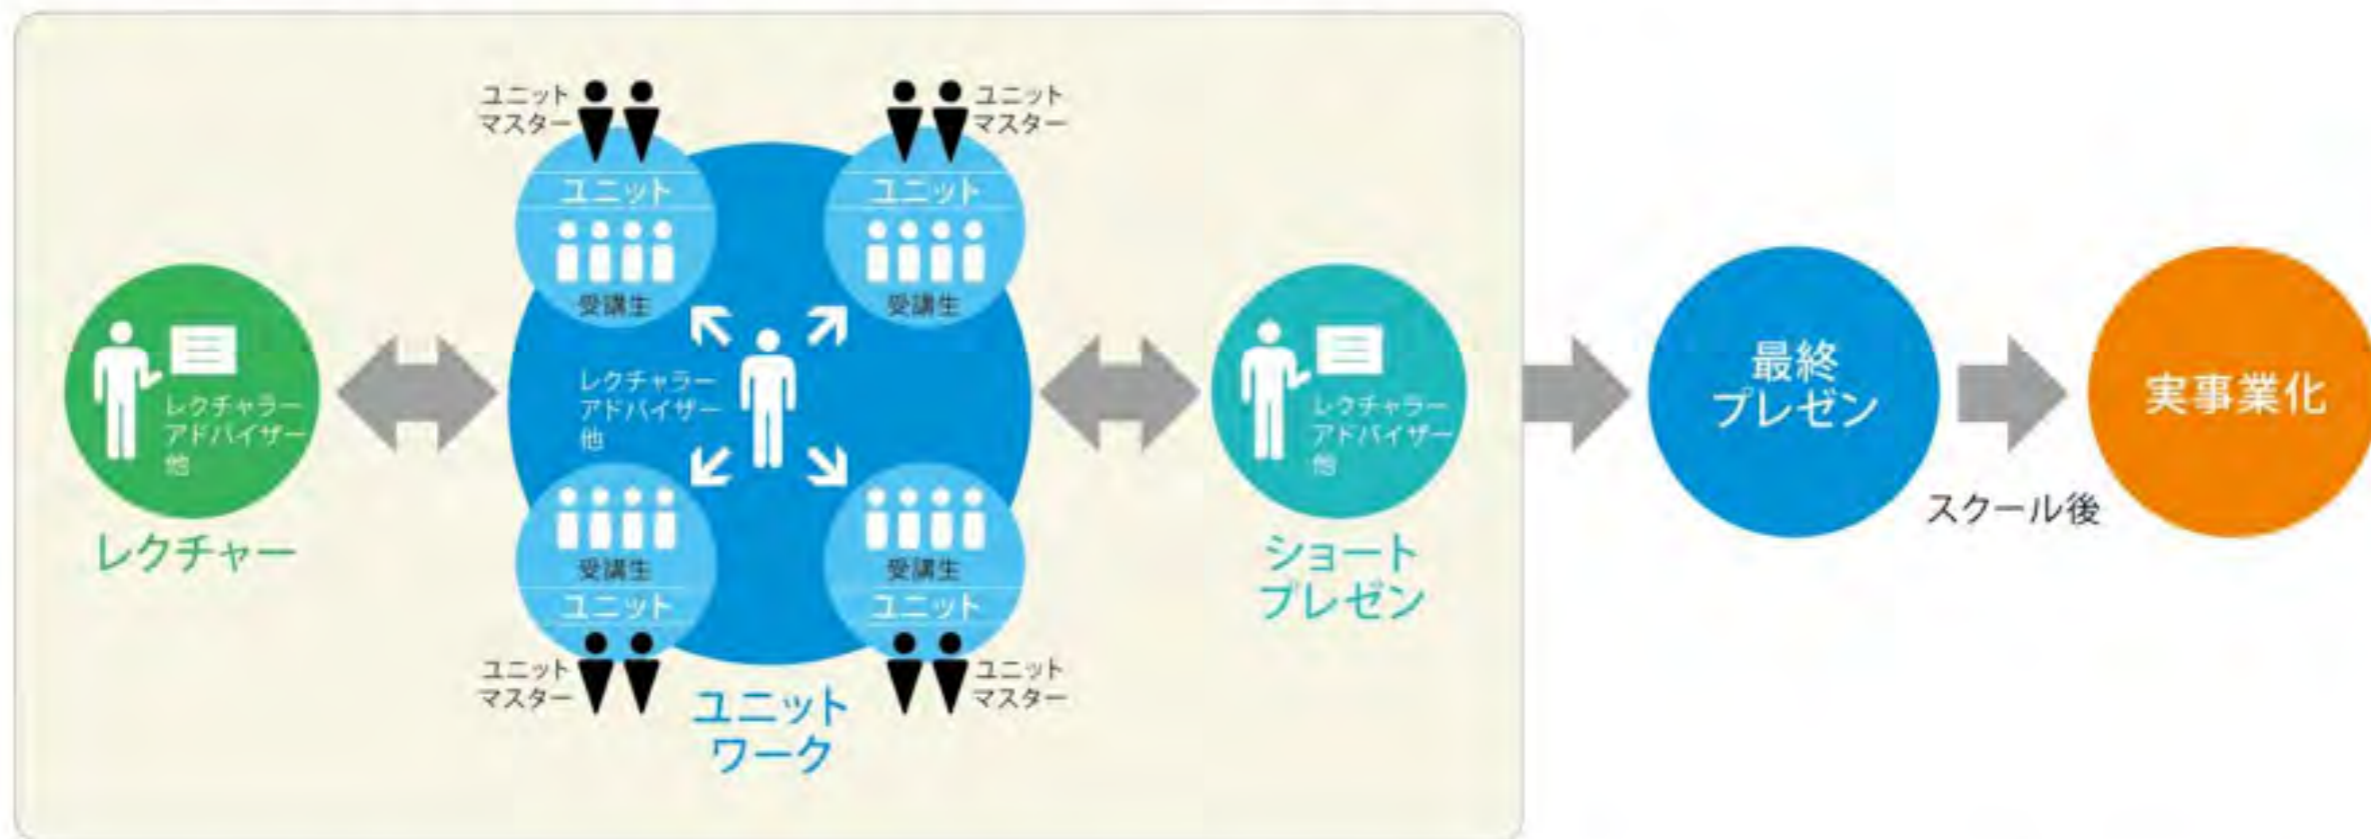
レクチャラー
アドバイザー
他

レクチャー

ユニット
マスター

ユニット

受講生

ユニット
マスター

ユニット

受講生

レクチャラー
アドバイザー
他

受講生

ユニット

ユニット
マスター

受講生

ユニット

ユニット
マスター

ユニット
ワーク

レクチャラー
アドバイザー
他

ショート
プレゼン

最終
プレゼン

スクール後

実事業化